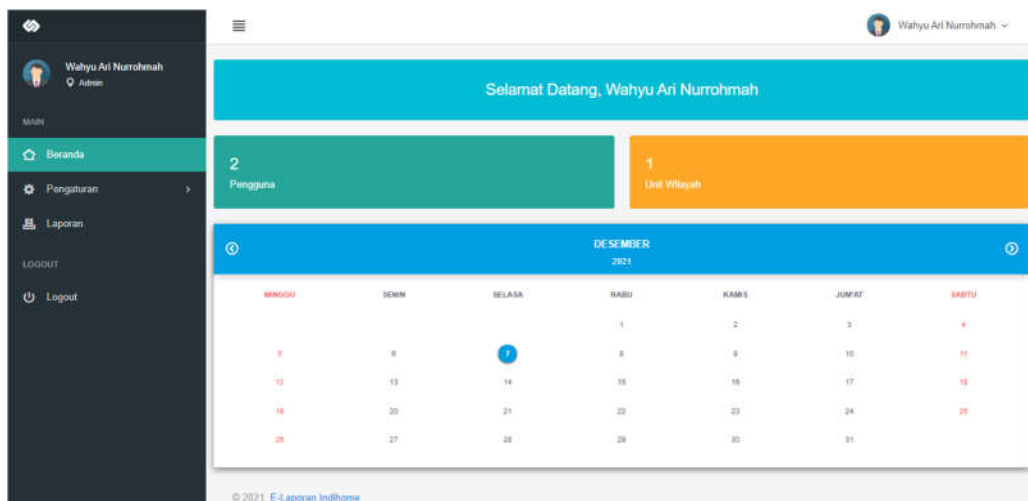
Wahyu Ari Nurrohmah
Admin

MAIN

Beranda

Pengaturan

Laporan

LOGOUT

Logout

Wahyu Ari Nurrohmah

Selamat Datang, Wahyu Ari Nurrohmah

2
Pengguna

1
Unit Wilayah

DESEMBER
2021

| MINGGU | SENIN | SELASA | RABU | KAMIS | JUMAT | SABTU |
|---|---|---|---|---|---|---|
| | | | 1 | 2 | 3 | 4 |
| 5 | 6 | 7 | 8 | 9 | 10 | 11 |
| 12 | 13 | 14 | 15 | 16 | 17 | 18 |
| 19 | 20 | 21 | 22 | 23 | 24 | 25 |
| 26 | 27 | 28 | 29 | 30 | 31 | |

© 2021 E-Laporan Indihome